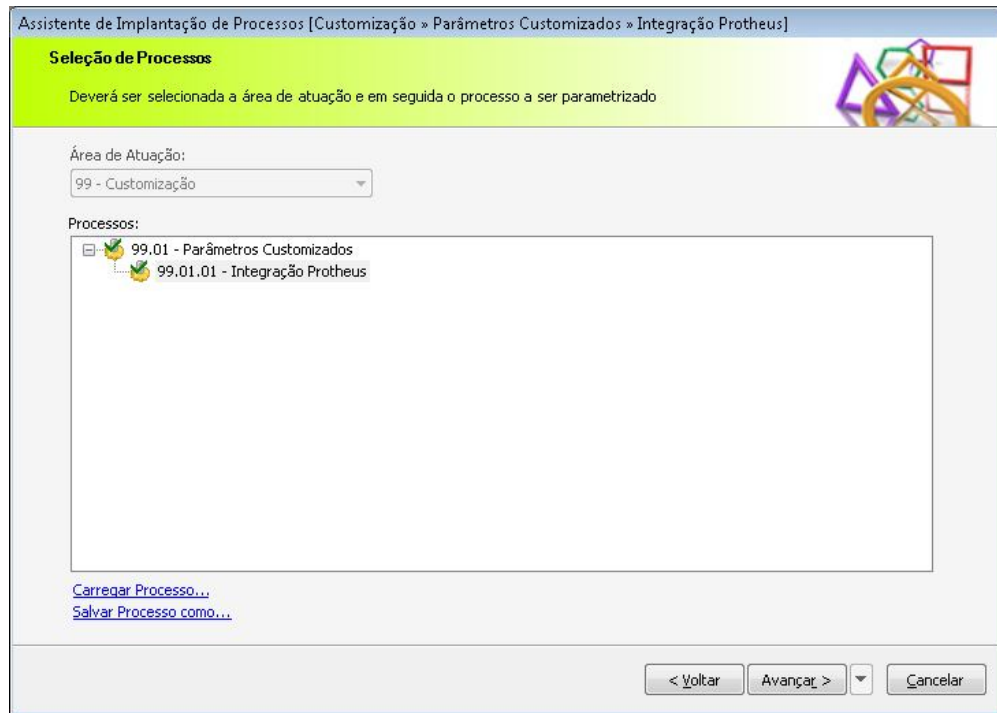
Assistente de Implantação de Processos [Customização » Parâmetros Customizados » Integração Protheus]

Seleção de Processos

Deverá ser selecionada a área de atuação e em seguida o processo a ser parametrizado

Área de Atuação:

99 - Customização

Processos:

99.01 - Parâmetros Customizados

99.01.01 - Integração Protheus

Carregar Processo...

Salvar Processo como...

< Voltar

Avançar >

Cancelar